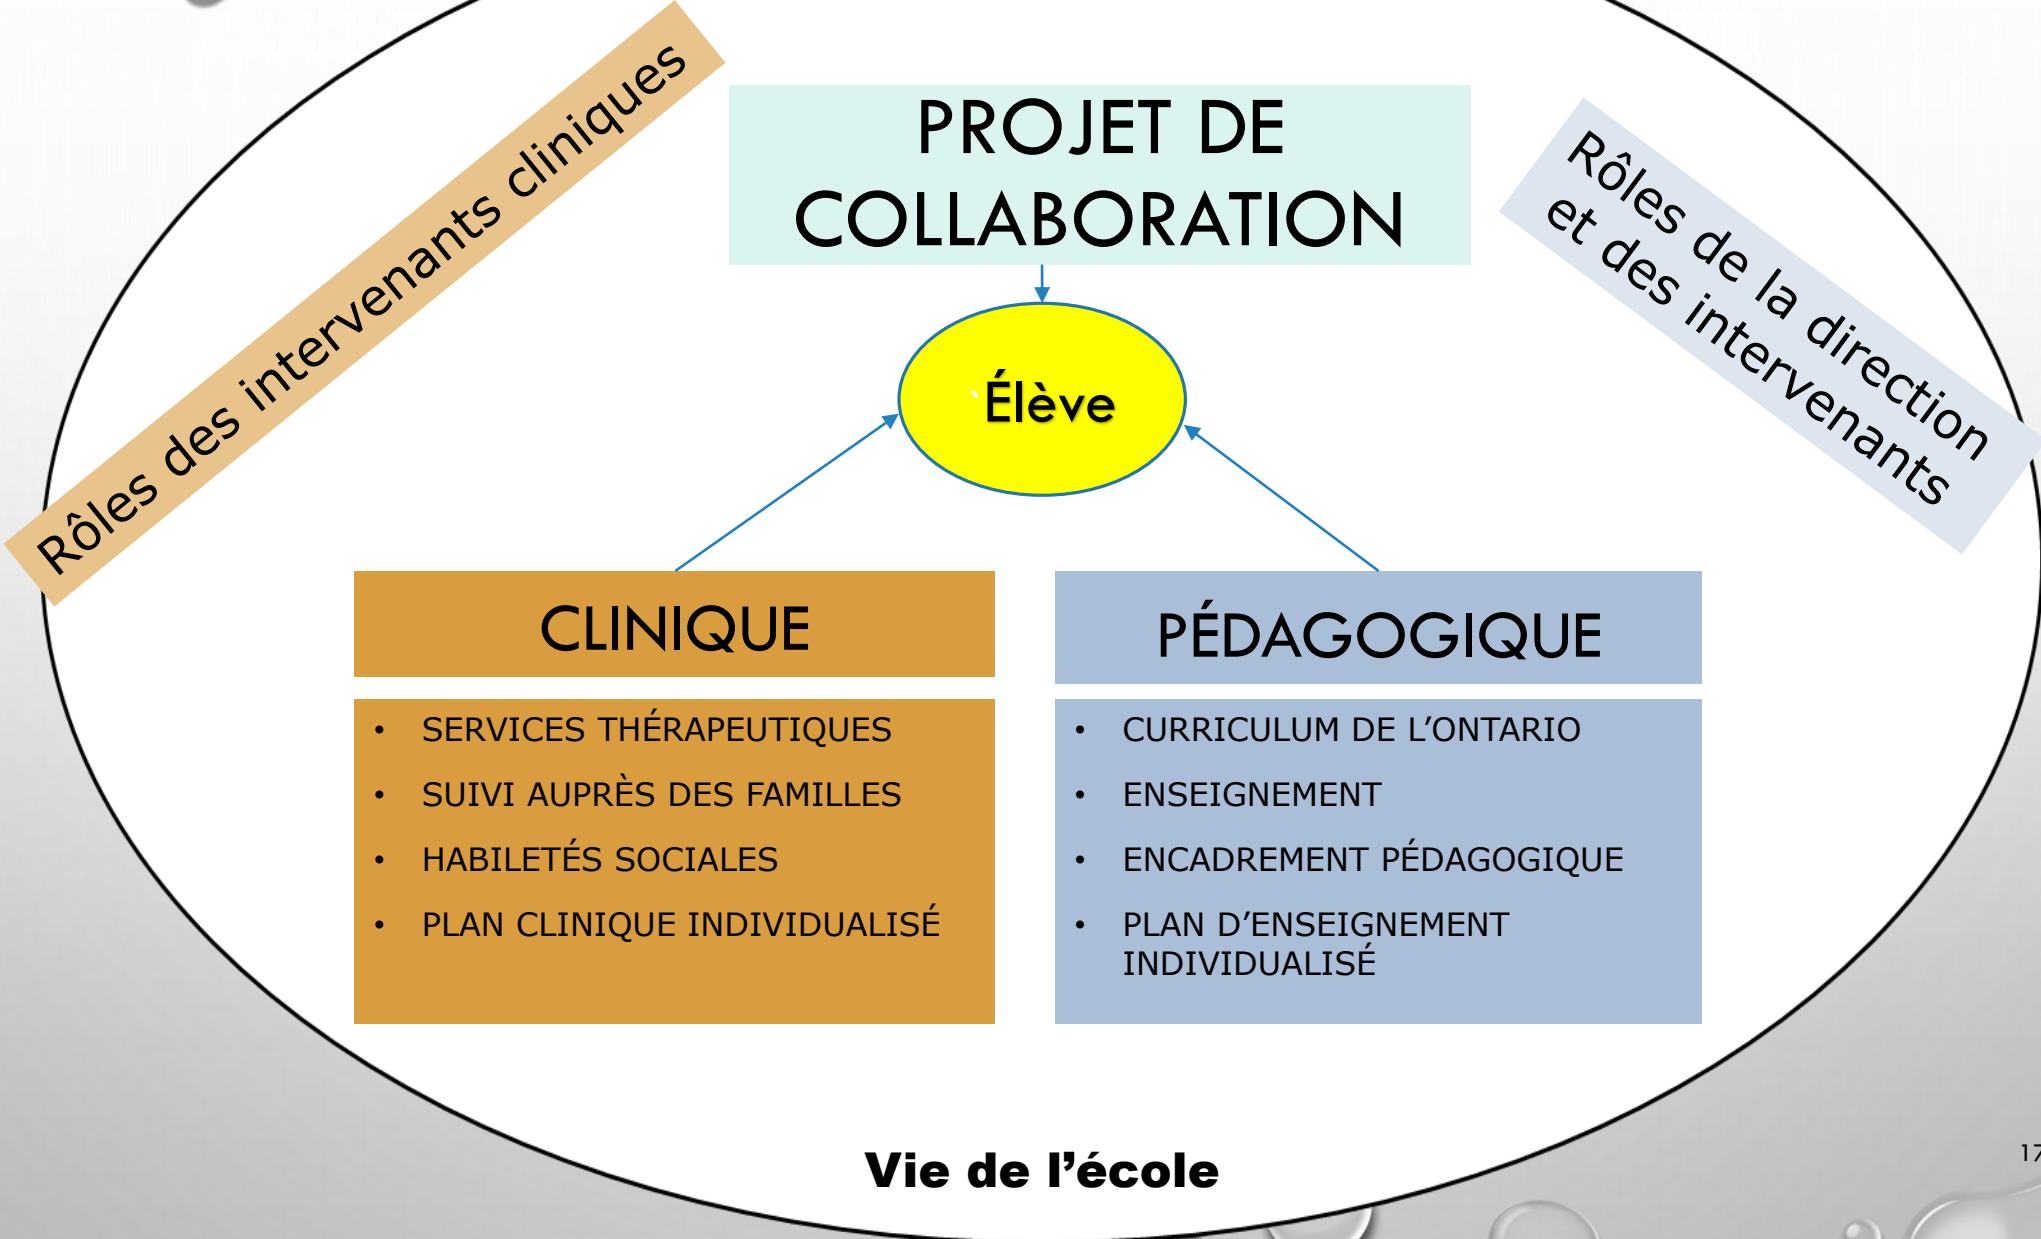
Rôles des intervenants cliniques

PROJET DE COLLABORATION

Rôles de la direction et des intervenants

`Élève

CLINIQUE

- SERVICES THÉRAPEUTIQUES
- SUIVI AUPRÈS DES FAMILLES
- HABILETÉS SOCIALES
- PLAN CLINIQUE INDIVIDUALISÉ

PÉDAGOGIQUE

- CURRICULUM DE L'ONTARIO
- ENSEIGNEMENT
- ENCADREMENT PÉDAGOGIQUE
- PLAN D'ENSEIGNEMENT INDIVIDUALISÉ

Vie de l'école

17